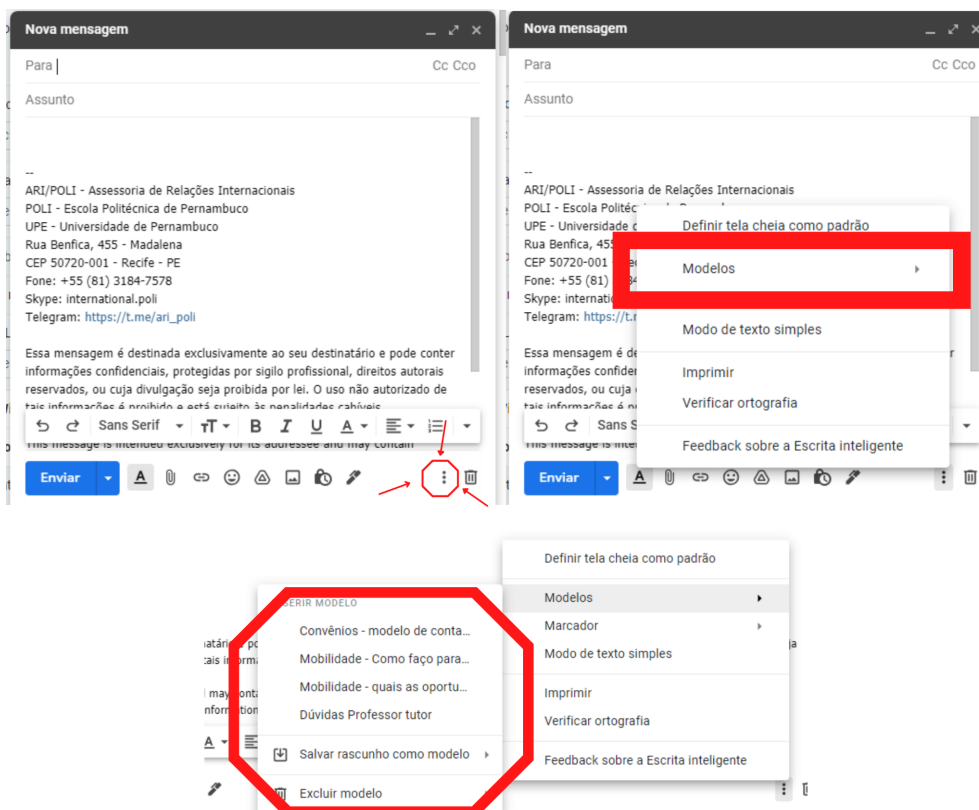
Nova mensagem

Para

Cc Cco

Assunto

--
ARI/POLI - Assessoria de Relações Internacionais
POLI - Escola Politécnica de Pernambuco
UPE - Universidade de Pernambuco
Rua Benfica, 455 - Madalena
CEP 50720-001 - Recife - PE
Fone: +55 (81) 3184-7578
Skype: international.poli
Telegram: https://t.me/ari_poli

Essa mensagem é destinada exclusivamente ao seu destinatário e pode conter informações confidenciais, protegidas por sigilo profissional, direitos autorais reservados, ou cuja divulgação seja proibida por lei. O uso não autorizado de tais informações é proibido e está sujeito às penalidades cabíveis.

This message is intended exclusively for its addressee and may contain

Sans Serif

Enviar

Nova mensagem

Para

Cc Cco

Assunto

--
ARI/POLI - Assessoria de Relações Internacionais
POLI - Escola Politécnica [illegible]
UPE - Universidade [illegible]
Rua Benfica, 455 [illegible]
CEP 50720-001 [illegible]
Fone: +55 (81) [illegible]
Skype: internatio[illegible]
Telegram: https://t.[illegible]

Essa mensagem é de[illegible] informações confiden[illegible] reservados, ou cuja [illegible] tais informações é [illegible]

This message is inten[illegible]

Sans S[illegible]

Enviar

Definir tela cheia como padrão
Modelos
Modo de texto simples
Imprimir
Verificar ortografia
Feedback sobre a Escrita inteligente

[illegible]SERIR MODELO
Convênios - modelo de conta...
Mobilidade - Como faço para...
Mobilidade - quais as oportu...
Dúvidas Professor tutor
Salvar rascunho como modelo
Excluir modelo

Definir tela cheia como padrão
Modelos
Marcador
Modo de texto simples
Imprimir
Verificar ortografia
Feedback sobre a Escrita inteligente